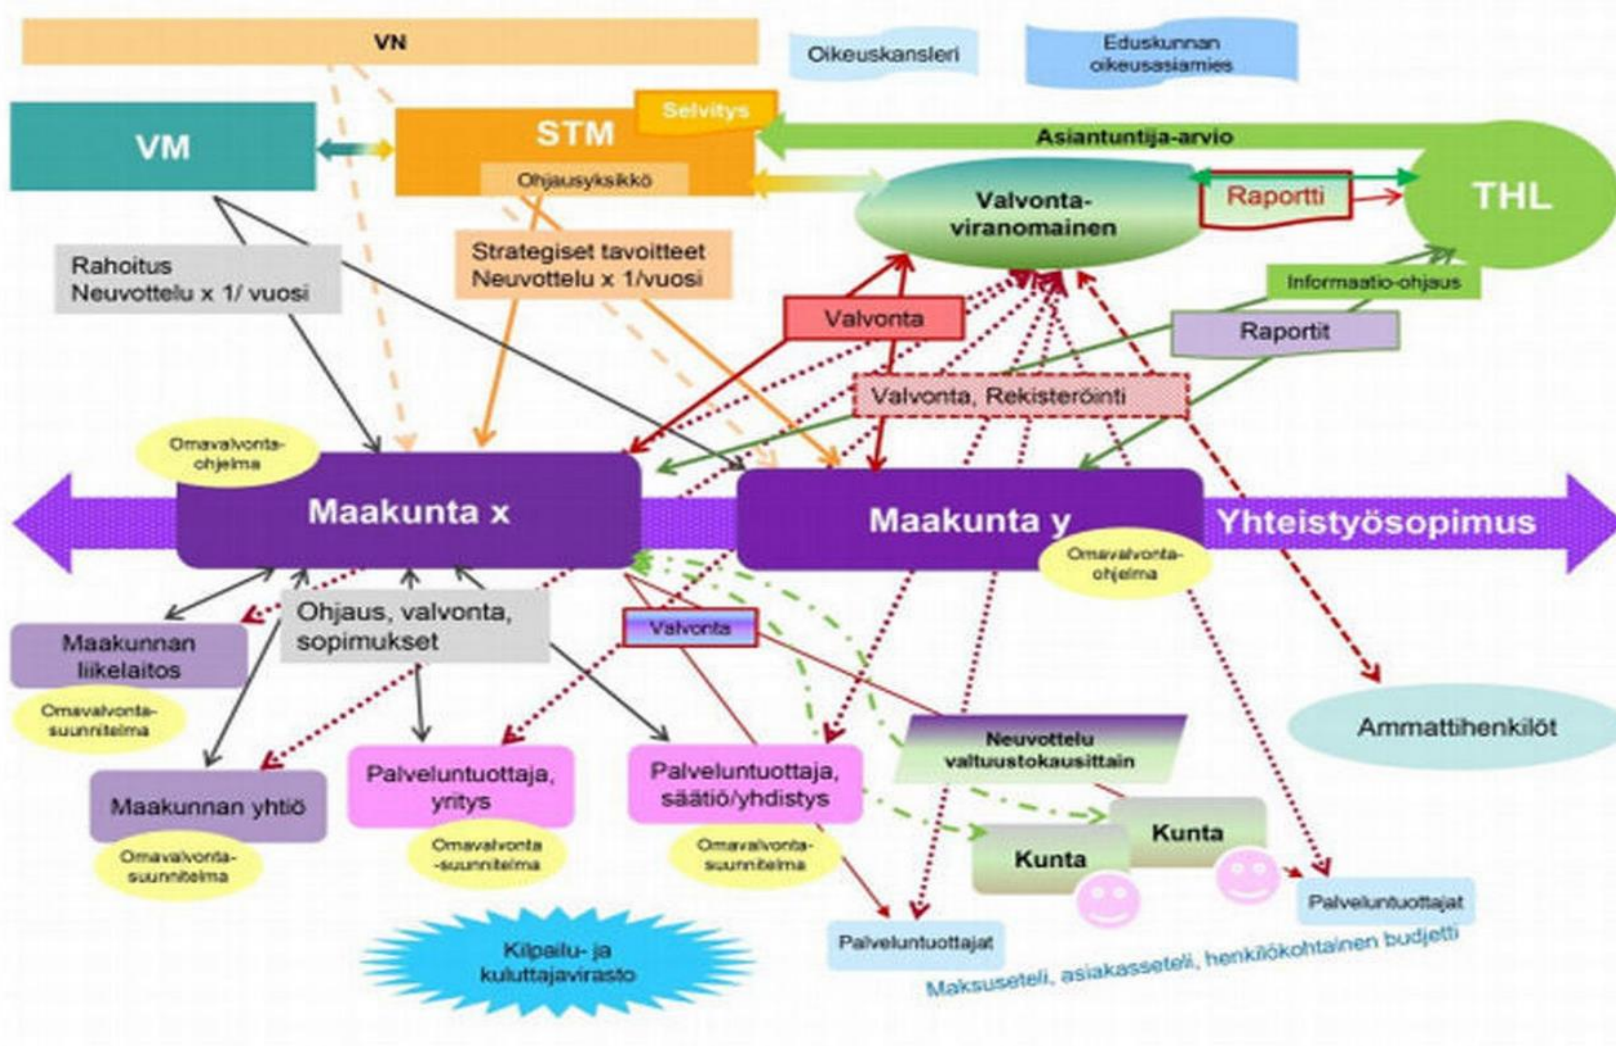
VN

Oikeuskansleri

Eduskunnan oikeusasiamies

VM

STM

Selvitys

Ohjausyksikkö

Asiantuntija-arvio

Valvonta-viranomainen

Raportti

THL

Rahoitus Neuvottelu x 1/ vuosi

Strategiset tavoitteet Neuvottelu x 1/vuosi

Informaatio-ohjaus

Valvonta

Raportit

Valvonta, Rekisteröinti

Omavalvonta-ohjelma

Maakunta x

Maakunta y

Yhteistyösopimus

Omavalvonta-ohjelma

Maakunnan liikelaitos

Ohjaus, valvonta, sopimukset

Valvonta

Omavalvonta-suunnitelma

Ammattihenkilöt

Neuvottelu valtuustokausittain

Maakunnan yhtiö

Palveluntuottaja, yritys

Palveluntuottaja, säätiö/yhdistys

Kunta

Kunta

Omavalvonta-suunnitelma

Omavalvonta-suunnitelma

Omavalvonta-suunnitelma

Palveluntuottajat

Kilpailu- ja kuluttajavirasto

Palveluntuottajat

Maksuseteli, asiakasseteli, henkilökohtainen budjetti